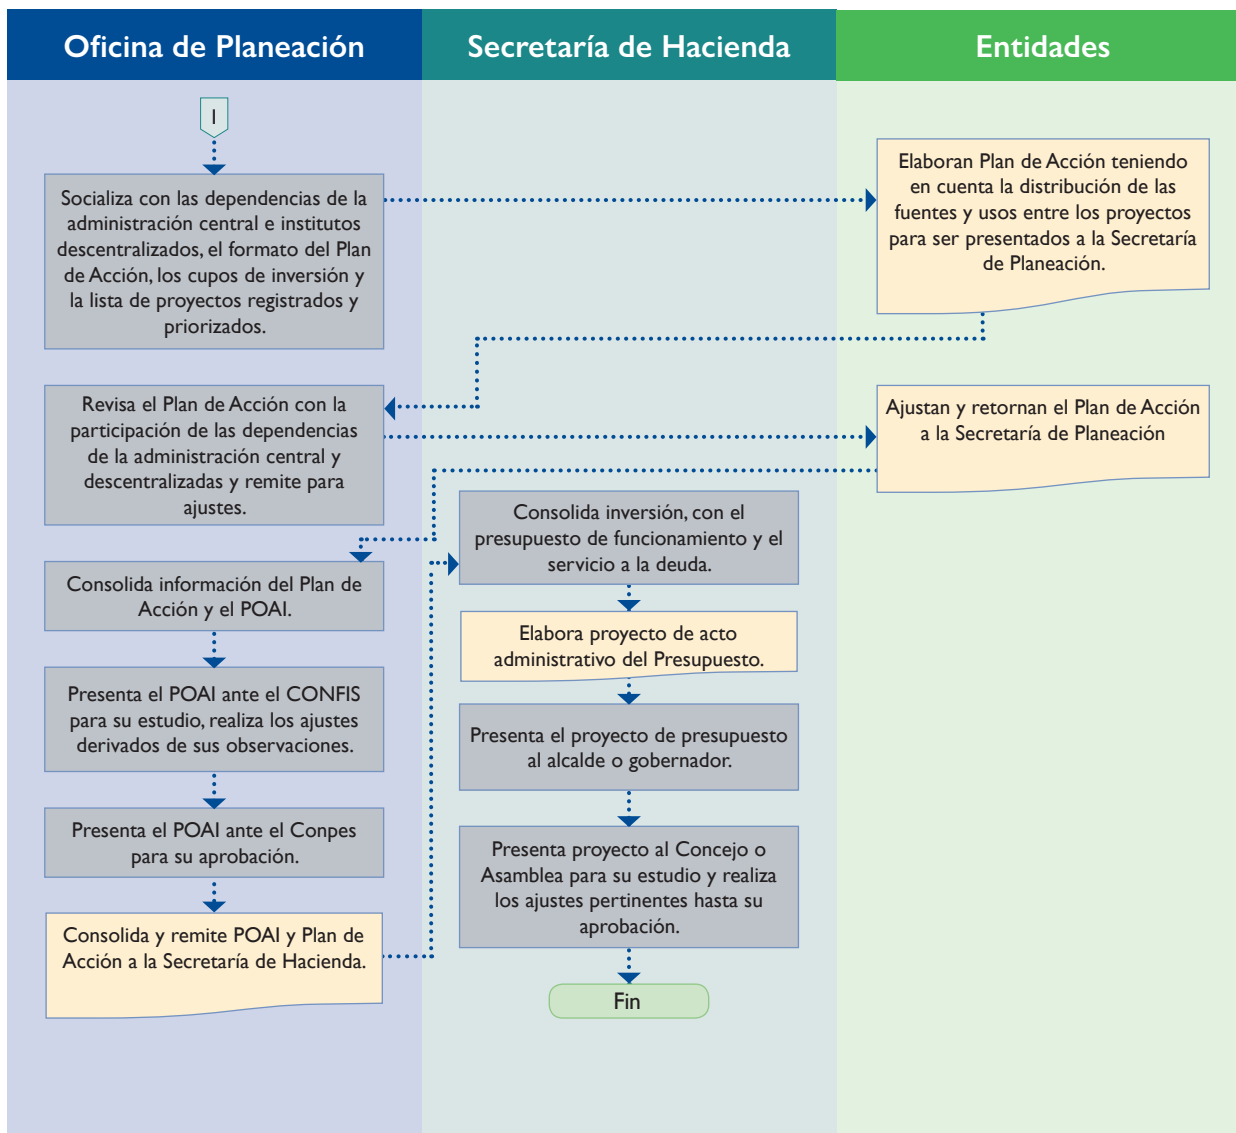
Oficina de Planeación

Secretaría de Hacienda

Entidades

I

Socializa con las dependencias de la administración central e institutos descentralizados, el formato del Plan de Acción, los cupos de inversión y la lista de proyectos registrados y priorizados.

Elaboran Plan de Acción teniendo en cuenta la distribución de las fuentes y usos entre los proyectos para ser presentados a la Secretaría de Planeación.

Revisa el Plan de Acción con la participación de las dependencias de la administración central y descentralizadas y remite para ajustes.

Ajustan y retornan el Plan de Acción a la Secretaría de Planeación

Consolida inversión, con el presupuesto de funcionamiento y el servicio a la deuda.

Consolida información del Plan de Acción y el POAI.

Elabora proyecto de acto administrativo del Presupuesto.

Presenta el POAI ante el CONFIS para su estudio, realiza los ajustes derivados de sus observaciones.

Presenta el proyecto de presupuesto al alcalde o gobernador.

Presenta el POAI ante el Conpes para su aprobación.

Presenta proyecto al Concejo o Asamblea para su estudio y realiza los ajustes pertinentes hasta su aprobación.

Consolida y remite POAI y Plan de Acción a la Secretaría de Hacienda.

Fin